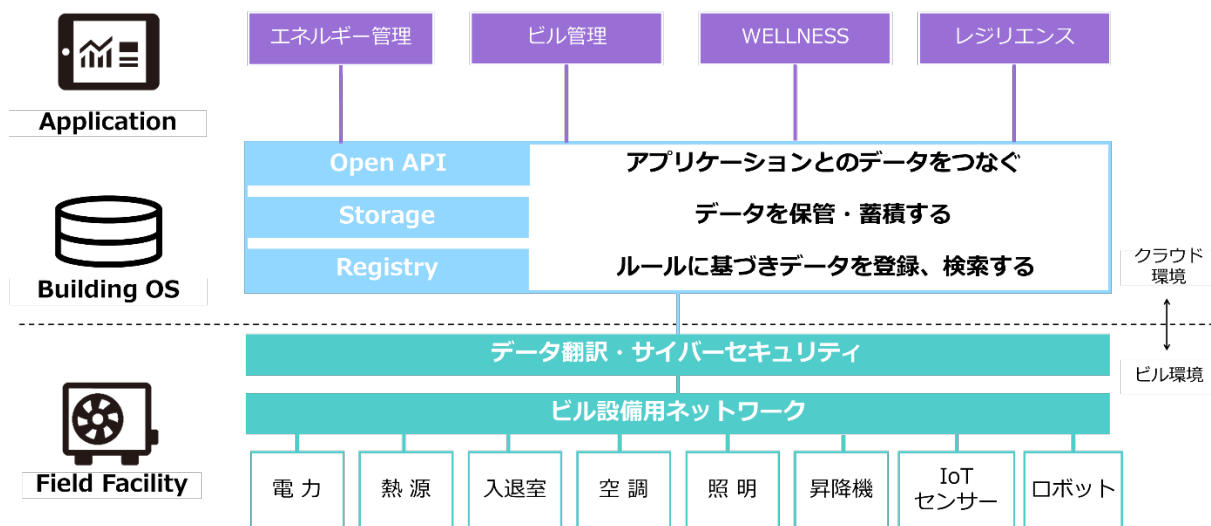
エネルギー管理

ビル管理

WELLNESS

レジリエンス

Application

Open API

アプリケーションとのデータをつなぐ

Storage

データを保管・蓄積する

Registry

ルールに基づきデータを登録、検索する

Building OS

クラウド環境

ビル環境

データ翻訳・サイバーセキュリティ

ビル設備用ネットワーク

Field Facility

電力

熱源

入退室

空調

照明

昇降機

IoT センサー

ロボット